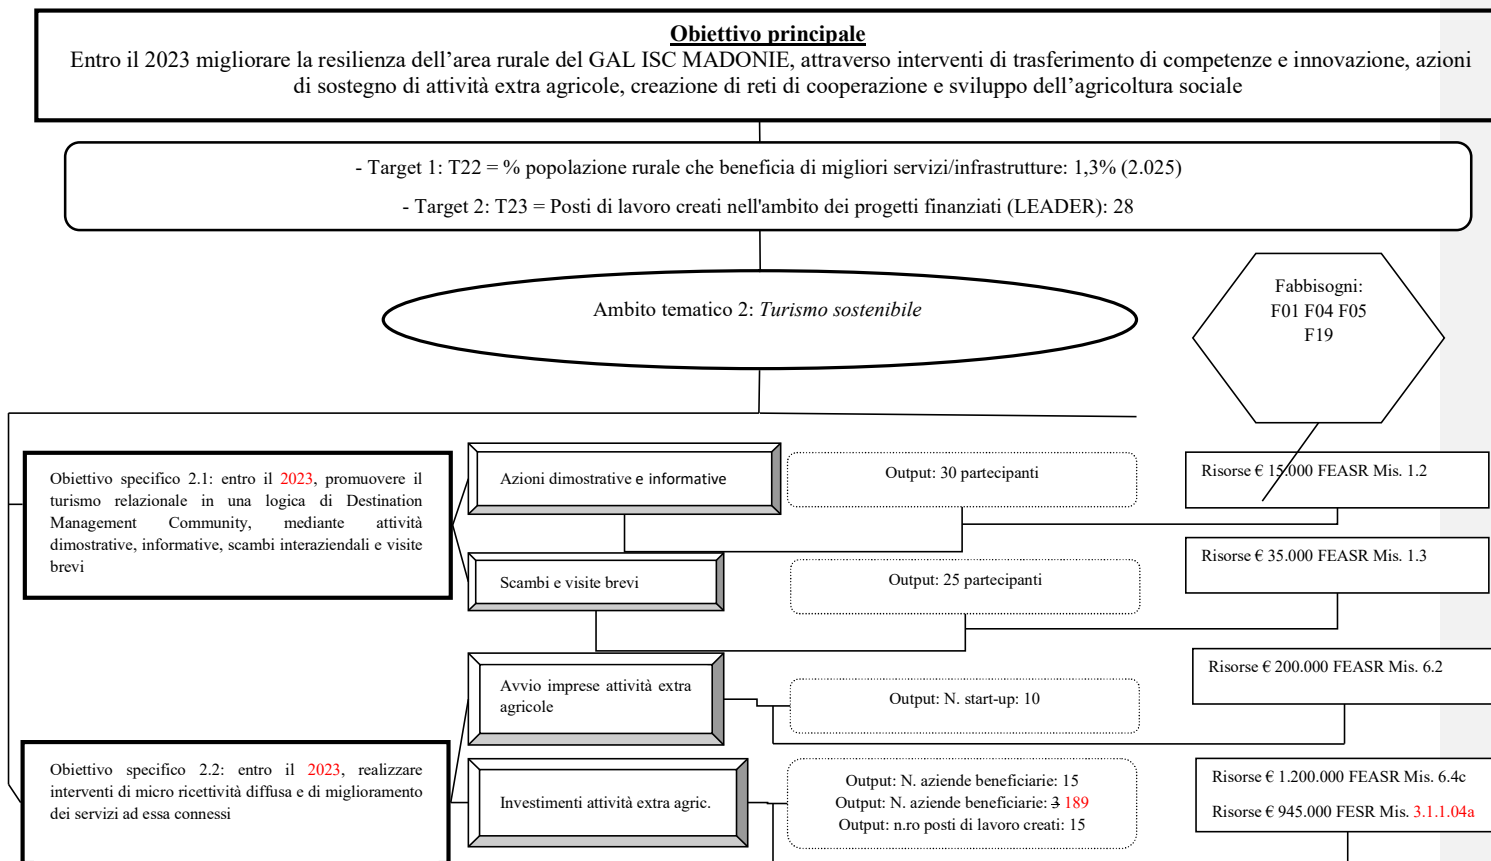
**Obiettivo principale**
Entro il 2023 migliorare la resilienza dell'area rurale del GAL ISC MADONIE, attraverso interventi di trasferimento di competenze e innovazione, azioni di sostegno di attività extra agricole, creazione di reti di cooperazione e sviluppo dell'agricoltura sociale

- Target 1: T22 = % popolazione rurale che beneficia di migliori servizi/infrastrutture: 1,3% (2.025)

- Target 2: T23 = Posti di lavoro creati nell'ambito dei progetti finanziati (LEADER): 28

Ambito tematico 2: *Turismo sostenibile*

Fabbisogni:
F01 F04 F05
F19

Obiettivo specifico 2.1: entro il 2023, promuovere il turismo relazionale in una logica di Destination Management Community, mediante attività dimostrative, informative, scambi interaziendali e visite brevi

Azioni dimostrative e informative

Output: 30 partecipanti

Risorse € 15.000 FEASR Mis. 1.2

Scambi e visite brevi

Output: 25 partecipanti

Risorse € 35.000 FEASR Mis. 1.3

Avvio imprese attività extra agricole

Output: N. start-up: 10

Risorse € 200.000 FEASR Mis. 6.2

Obiettivo specifico 2.2: entro il 2023, realizzare interventi di micro ricettività diffusa e di miglioramento dei servizi ad essa connessi

Investimenti attività extra agric.

Output: N. aziende beneficiarie: 15
Output: N. aziende beneficiarie: 3 189
Output: n.ro posti di lavoro creati: 15

Risorse € 1.200.000 FEASR Mis. 6.4c

Risorse € 945.000 FESR Mis. 3.1.1.04a